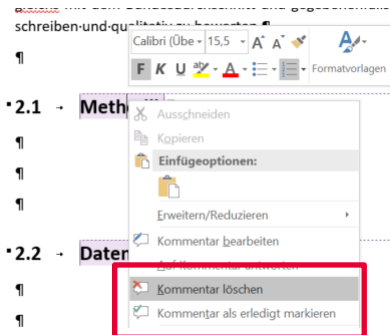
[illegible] mit dem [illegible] schreiben und qualitativ zu bewerten ¶

¶

Calibri (Übe 15,5 A A

F K U A Formatvorlagen

2.1 → Meth

Ausschneiden

Kopieren

Einfügeoptionen:

¶

¶

¶

Erweitern/Reduzieren

Kommentar bearbeiten

2.2 → Daten

Auf Kommentar antworten

¶

Kommentar löschen

¶

Kommentar als erledigt markieren